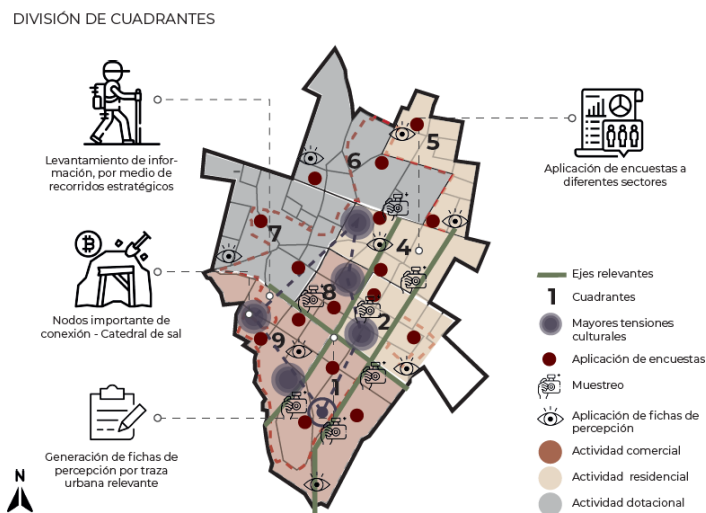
DIVISIÓN DE CUADRANTES

Levantamiento de información, por medio de recorridos estratégicos

Nodos importante de conexión - Catedral de sal

Generación de fichas de percepción por traza urbana relevante

Aplicación de encuestas a diferentes sectores

6
5
7
4
8
2
9
1

N

Ejes relevantes
1 Cuadrantes
Mayores tensiones culturales
Aplicación de encuestas
Muestreo
Aplicación de fichas de percepción
Actividad comercial
Actividad residencial
Actividad dotacional